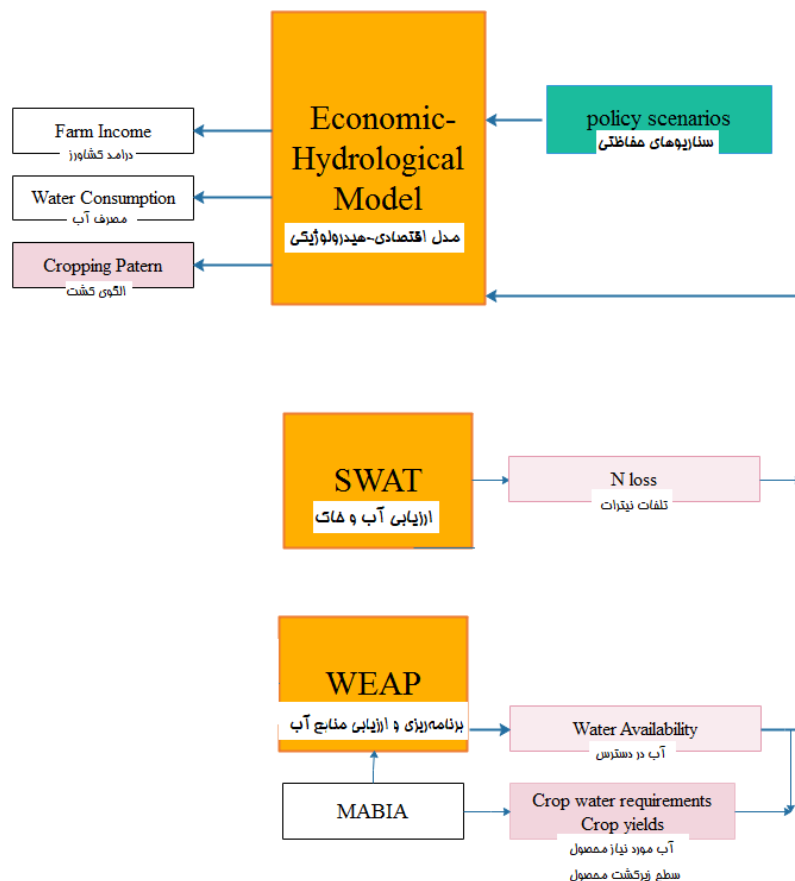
Farm Income
درامد کشاورز

Water Consumption
مصرف آب

Cropping Patern
الگوی کشت

Economic-Hydrological Model
مدل اقتصادی-هیدرولوژیکی

policy scenarios
سناریوهای مفاظتی

SWAT
ارزیابی آب و خاک

N loss
تلفات نیترات

WEAP
برنامه‌ریزی و ارزیابی منابع آب

Water Availability
آب در دسترس

MABIA

Crop water requirements
Crop yields
آب مورد نیاز محصول
سطح زیرکشت محصول